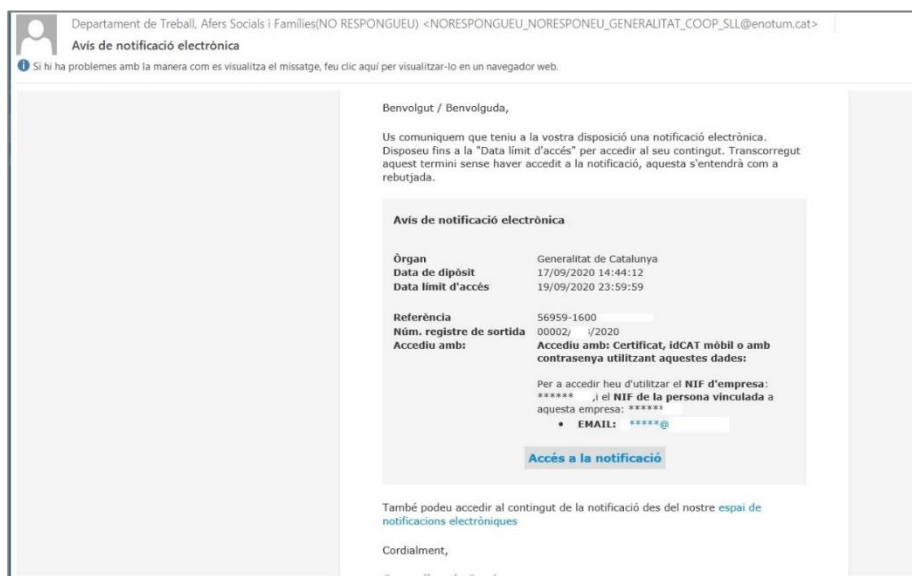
Departament de Treball, Afers Socials i Famílies(NO RESPONGUEU) <NORESPONGUEU_NORESPONEU_GENERALITAT_COOP_SLL@enotum.cat>

Avís de notificació electrònica

Si hi ha problemes amb la manera com es visualitza el missatge, feu clic aquí per visualitzar-lo en un navegador web.

Benvolgut / Benvolguda,

Us comuniquem que teniu a la vostra disposició una notificació electrònica. Disposeu fins a la "Data límit d'accés" per accedir al seu contingut. Transcorregut aquest termini sense haver accedit a la notificació, aquesta s'entendrà com a rebutjada.

Avís de notificació electrònica

| | |
|---|---|
| Òrgan | Generalitat de Catalunya |
| Data de dipòsit | 17/09/2020 14:44:12 |
| Data límit d'accés | 19/09/2020 23:59:59 |
| Referència | 56959-1600 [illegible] |
| Núm. registre de sortida | 00002/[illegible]/2020 |
| Accediu amb: | Accediu amb: Certificat, idCAT mòbil o amb contrasenya utilitzant aquestes dades: |

Per a accedir heu d'utilitzar el NIF d'empresa: ****** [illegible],i el NIF de la persona vinculada a aquesta empresa: ****** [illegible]
• EMAIL: *****@ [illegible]

Accés a la notificació

També podeu accedir al contingut de la notificació des del nostre espai de notificacions electròniques

Cordialment,

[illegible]